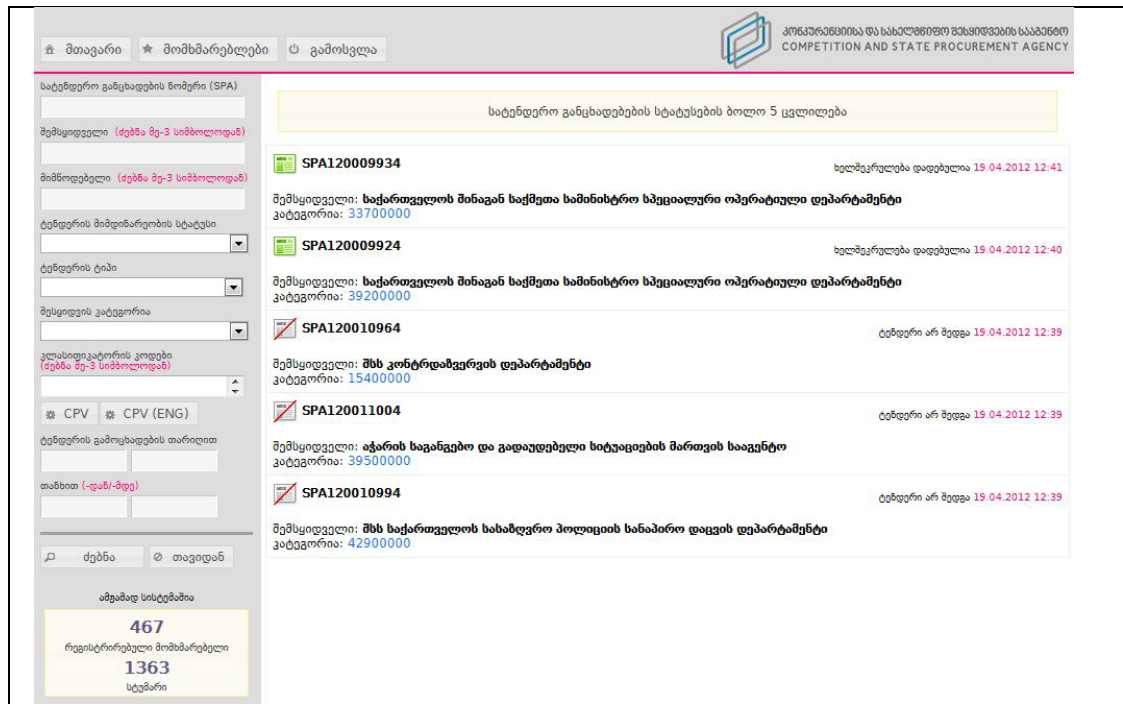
მთავარი მომხმარებლები გამოსვლა

კონკურენციისა და სახელმწიფო შესყიდვების სააგენტო
COMPETITION AND STATE PROCUREMENT AGENCY

სატენდერო განცხადების ნომერი (SPA)

შემსყიდველი (ძებნა მე-3 სიმბოლოდან)

მიმწოდებელი (ძებნა მე-3 სიმბოლოდან)

ტენდერის მიმდინარეობის სტატუსი

ტენდერის ტიპი

შესყიდვის კატეგორია

კლასიფიკატორის კოდები (ძებნა მე-3 სიმბოლოდან)

CPV CPV (ENG)

ტენდერის გამოცხადების თარიღით

თანხით (-დან/-მდე)

ძებნა თავიდან

ამჟამად სისტემაშია

467
რეგისტრირებული მომხმარებელი

1363
სტუმარი

სატენდერო განცხადებების სტატუსების ბოლო 5 ცვლილება

SPA120009934
ხელშეკრულება დადებულია 19.04.2012 12:41
შემსყიდველი: საქართველოს შინაგან საქმეთა სამინისტრო სპეციალური ოპერატიული დეპარტამენტი
კატეგორია: 33700000

SPA120009924
ხელშეკრულება დადებულია 19.04.2012 12:40
შემსყიდველი: საქართველოს შინაგან საქმეთა სამინისტრო სპეციალური ოპერატიული დეპარტამენტი
კატეგორია: 39200000

SPA120010964
ტენდერი არ შედგა 19.04.2012 12:39
შემსყიდველი: შსს კონტრდაზვერვის დეპარტამენტი
კატეგორია: 15400000

SPA120011004
ტენდერი არ შედგა 19.04.2012 12:39
შემსყიდველი: აჭარის საგანგებო და გადაუდებელი სიტუაციების მართვის სააგენტო
კატეგორია: 39500000

SPA120010994
ტენდერი არ შედგა 19.04.2012 12:39
შემსყიდველი: შსს საქართველოს სასაზღვრო პოლიციის სანაპირო დაცვის დეპარტამენტი
კატეგორია: 42900000